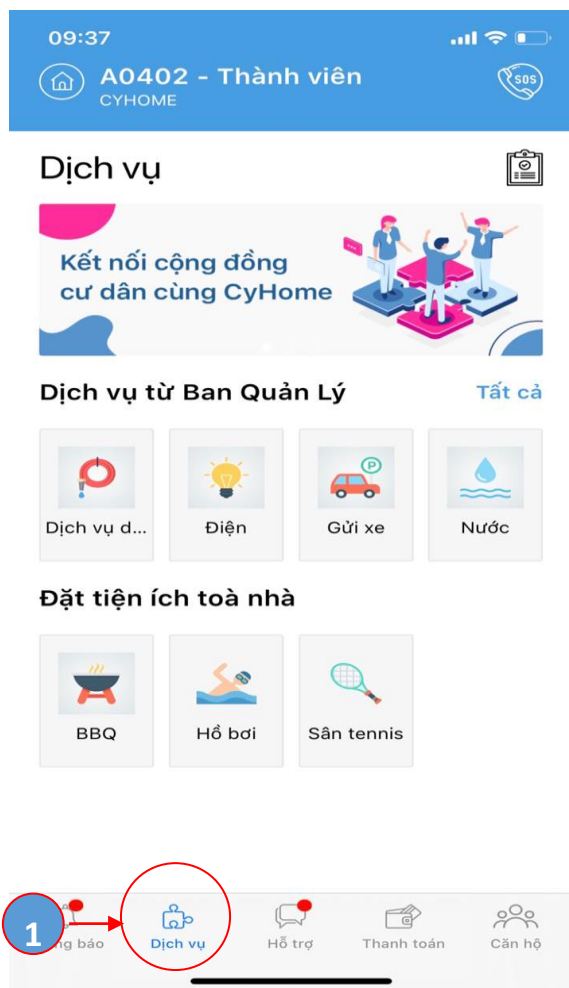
09:37

A0402 - Thành viên
CYHOME

SOS

Dịch vụ

Kết nối cộng đồng cư dân cùng CyHome

Dịch vụ từ Ban Quản Lý

Tất cả

Dịch vụ d...

Điện

Gửi xe

Nước

Đặt tiện ích toà nhà

BBQ

Hồ bơi

Sân tennis

1

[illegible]ng báo

Dịch vụ

Hỗ trợ

Thanh toán

Căn hộ